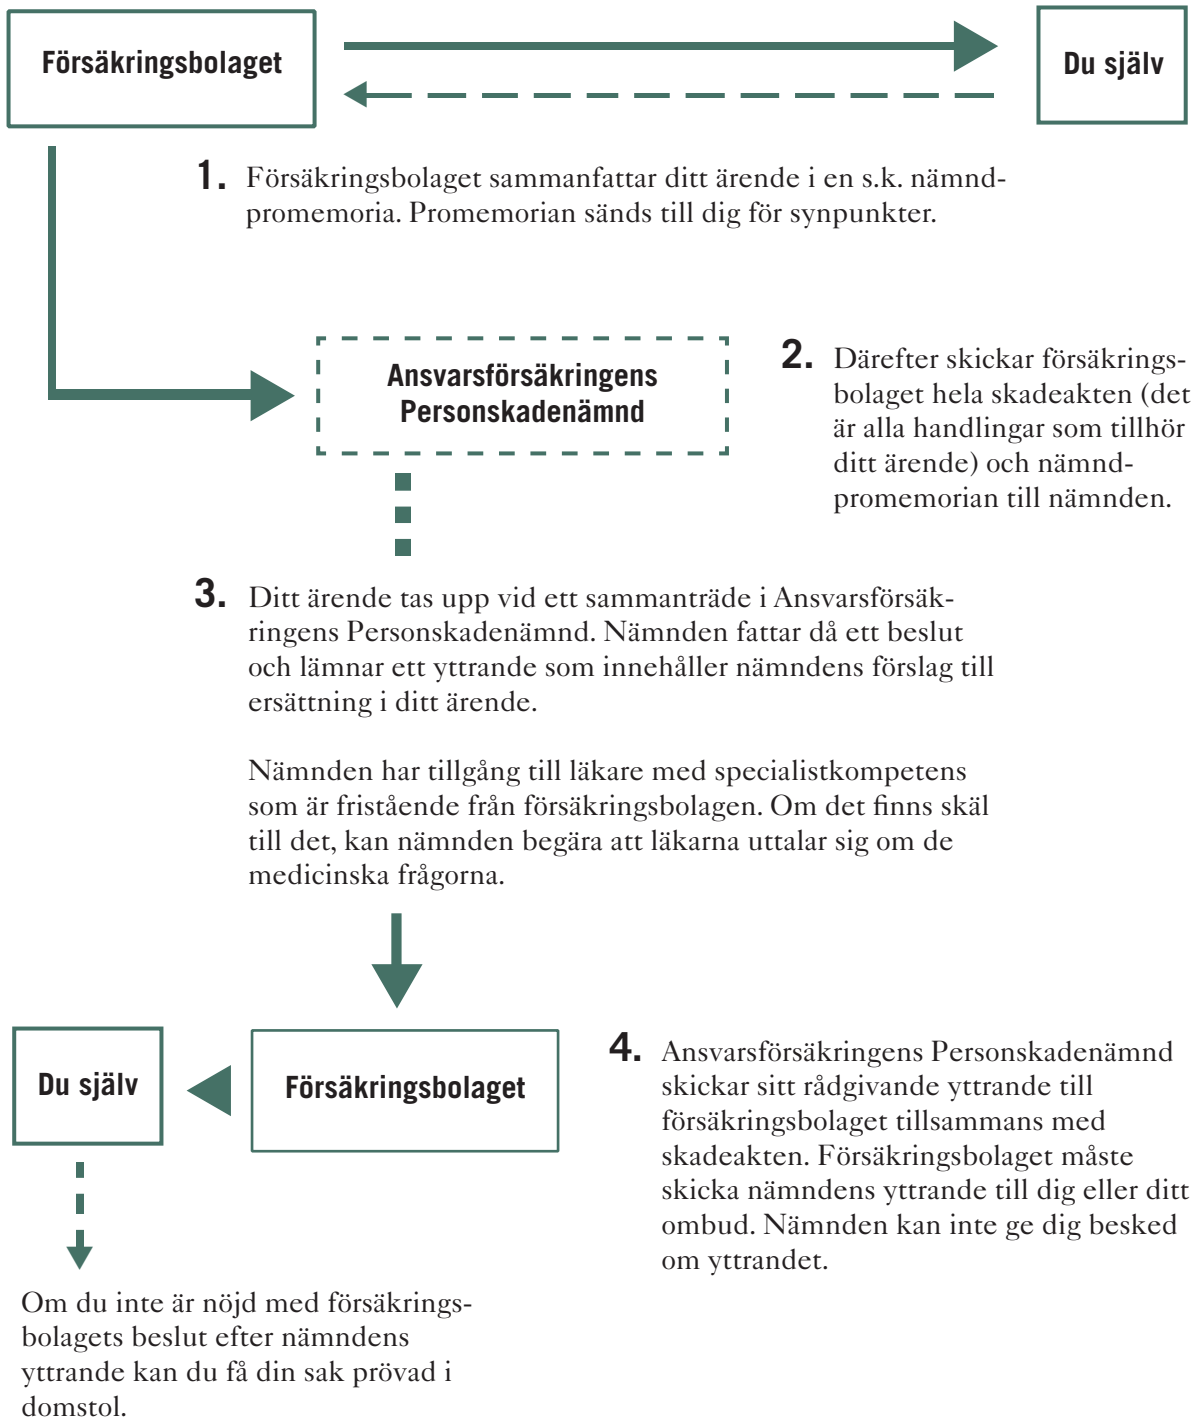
Försäkringsbolaget

Du själv

1. Försäkringsbolaget sammanfattar ditt ärende i en s.k. nämndpromemoria. Promemorian sänds till dig för synpunkter.

Ansvarsförsäkringens Personskadenämnd

2. Därefter skickar försäkringsbolaget hela skadeakten (det är alla handlingar som tillhör ditt ärende) och nämndpromemorian till nämnden.

3. Ditt ärende tas upp vid ett sammanträde i Ansvarsförsäkringens Personskadenämnd. Nämnden fattar då ett beslut och lämnar ett yttrande som innehåller nämndens förslag till ersättning i ditt ärende.

Nämnden har tillgång till läkare med specialistkompetens som är fristående från försäkringsbolagen. Om det finns skäl till det, kan nämnden begära att läkarna uttalar sig om de medicinska frågorna.

Du själv

Försäkringsbolaget

4. Ansvarsförsäkringens Personskadenämnd skickar sitt rådgivande yttrande till försäkringsbolaget tillsammans med skadeakten. Försäkringsbolaget måste skicka nämndens yttrande till dig eller ditt ombud. Nämnden kan inte ge dig besked om yttrandet.

Om du inte är nöjd med försäkringsbolagets beslut efter nämndens yttrande kan du få din sak prövad i domstol.